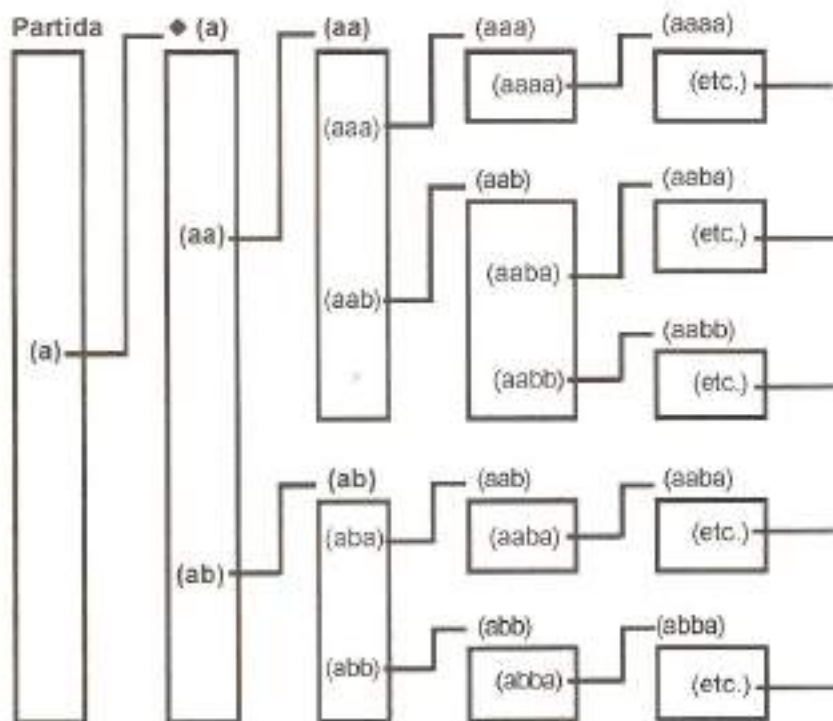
Partida
(a)

◆ (a)
(aa)
(ab)

(aa)
(aaa)
(aab)

(aaa)
(aaaa)

(aaaa)
(etc.)

(aab)
(aaba)
(aabb)

(aaba)
(etc.)

(aabb)
(etc.)

(ab)
(aba)
(abb)

(aab)
(aaba)

(aaba)
(etc.)

(abb)
(abba)

(abba)
(etc.)